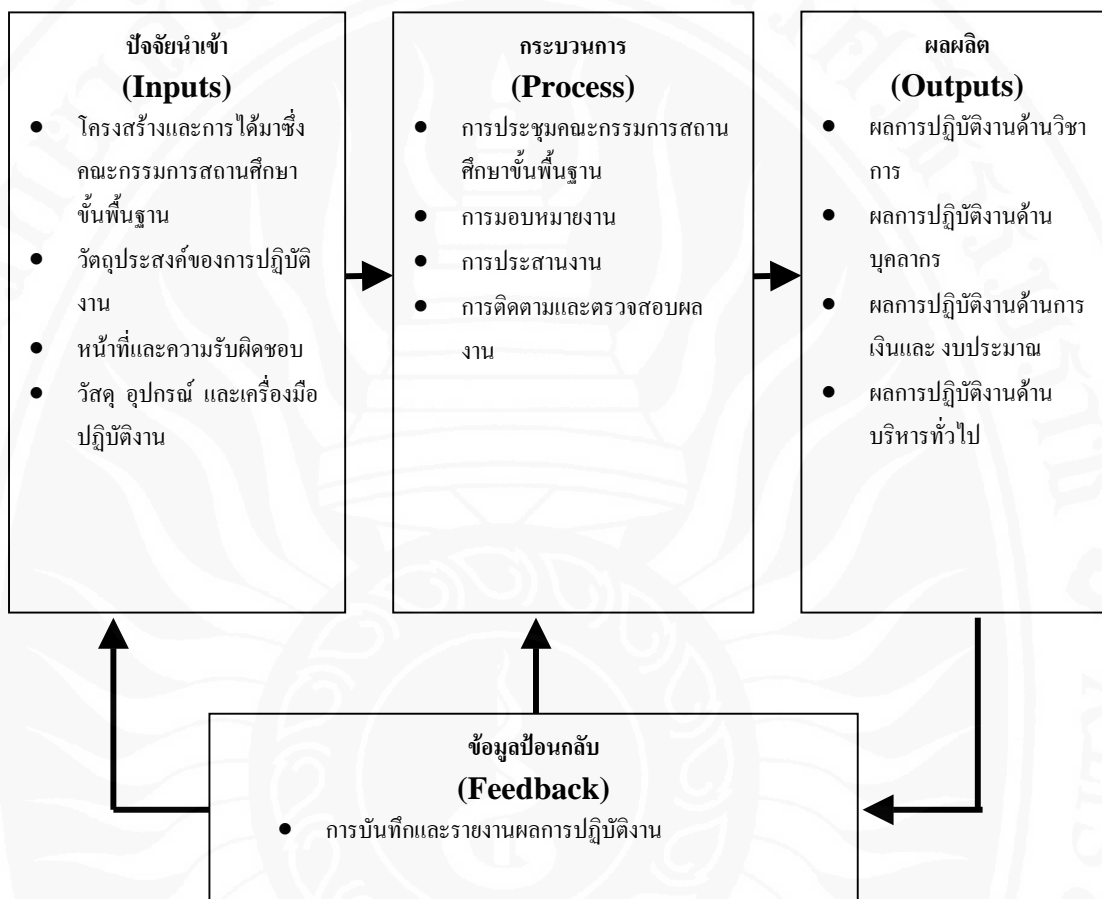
ปัจจัยนำเข้า
(Inputs)

- โครงสร้างและการได้มาซึ่งคณะกรรมการสถานศึกษาขั้นพื้นฐาน
- วัตถุประสงค์ของการปฏิบัติงาน
- หน้าที่และความรับผิดชอบ
- วัสดุ อุปกรณ์ และเครื่องมือปฏิบัติงาน

กระบวนการ
(Process)

- การประชุมคณะกรรมการสถานศึกษาขั้นพื้นฐาน
- การมอบหมายงาน
- การประสานงาน
- การติดตามและตรวจสอบผลงาน

ผลผลิต
(Outputs)

- ผลการปฏิบัติงานด้านวิชาการ
- ผลการปฏิบัติงานด้านบุคลากร
- ผลการปฏิบัติงานด้านการเงินและ งบประมาณ
- ผลการปฏิบัติงานด้านบริหารทั่วไป

ข้อมูลป้อนกลับ
(Feedback)

- การบันทึกและรายงานผลการปฏิบัติงาน